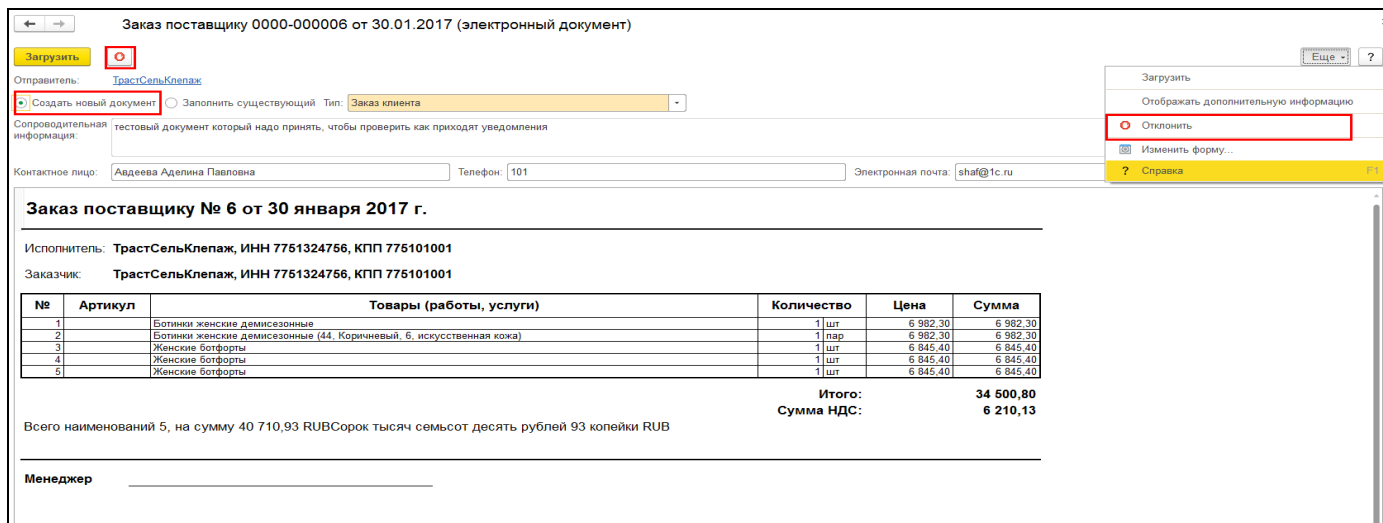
← → Заказ поставщику 0000-000006 от 30.01.2017 (электронный документ)

Загрузить

Еще ?

Отправитель: ТрастСельКлепаж

Создать новый документ Заполнить существующий Тип: Заказ клиента

Сопроводительная информация: тестовый документ который надо принять, чтобы проверить как приходят уведомления

Контактное лицо: Авдеева Аделина Павловна Телефон: 101 Электронная почта: shaf@1c.ru

Загрузить
Отображать дополнительную информацию
Отклонить
Изменить форму...
? Справка F1

Заказ поставщику № 6 от 30 января 2017 г.

Исполнитель: ТрастСельКлепаж, ИНН 7751324756, КПП 775101001

Заказчик: ТрастСельКлепаж, ИНН 7751324756, КПП 775101001

| № | Артикул | Товары (работы, услуги) | Количество | | Цена | Сумма |
|---|---|---|---|---|---|---|
| 1 | | Ботинки женские демисезонные | 1 | шт | 6 982,30 | 6 982,30 |
| 2 | | Ботинки женские демисезонные (44, Коричневый, 6, искусственная кожа) | 1 | пар | 6 982,30 | 6 982,30 |
| 3 | | Женские ботфорты | 1 | шт | 6 845,40 | 6 845,40 |
| 4 | | Женские ботфорты | 1 | шт | 6 845,40 | 6 845,40 |
| 5 | | Женские ботфорты | 1 | шт | 6 845,40 | 6 845,40 |

Итого: 34 500,80
Сумма НДС: 6 210,13

Всего наименований 5, на сумму 40 710,93 RUBСорок тысяч семьсот десять рублей 93 копейки RUB

Менеджер